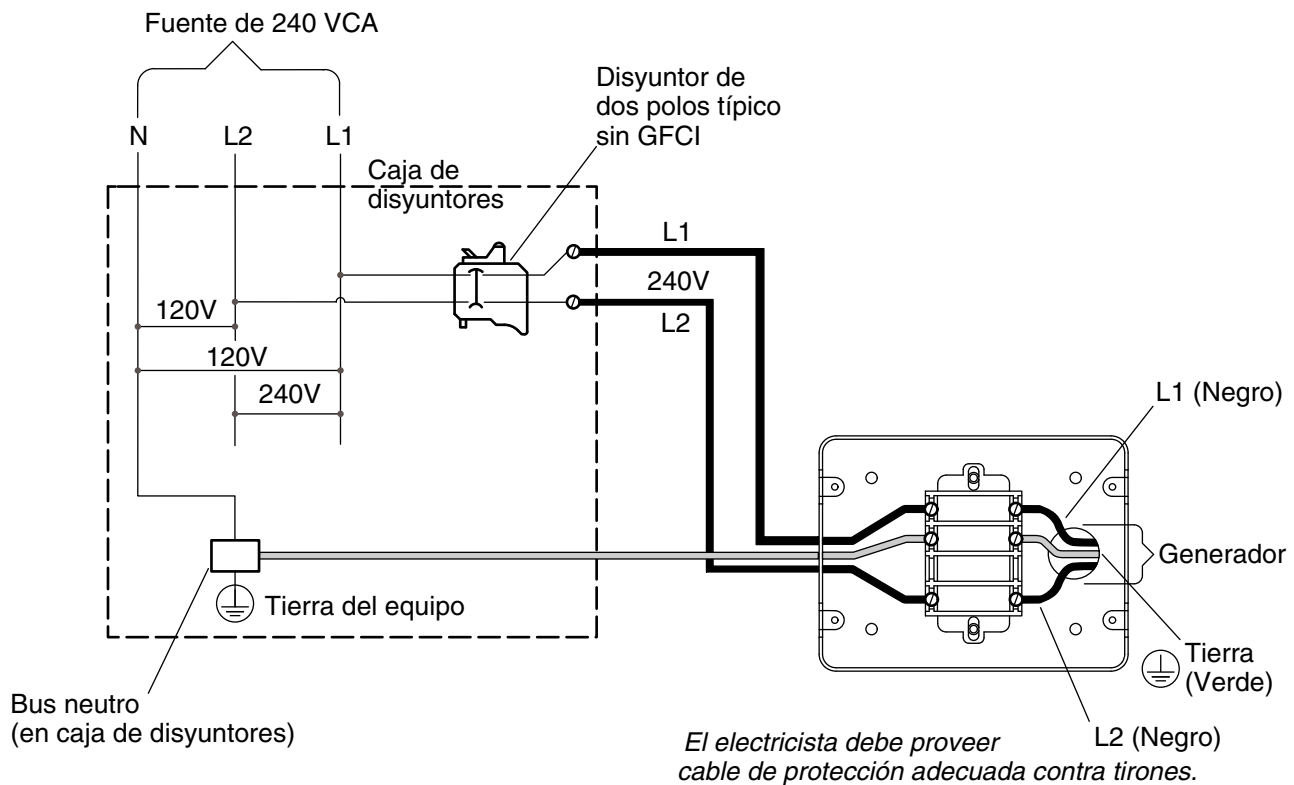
Fuente de 240 VCA

N L2 L1

Caja de disyuntores

Disyuntor de dos polos típico sin GFCI

L1

240V

L2

120V

120V

240V

L1 (Negro)

Generador

Tierra del equipo

Tierra (Verde)

Bus neutro (en caja de disyuntores)

L2 (Negro)

El electricista debe proveer cable de protección adecuada contra tirones.